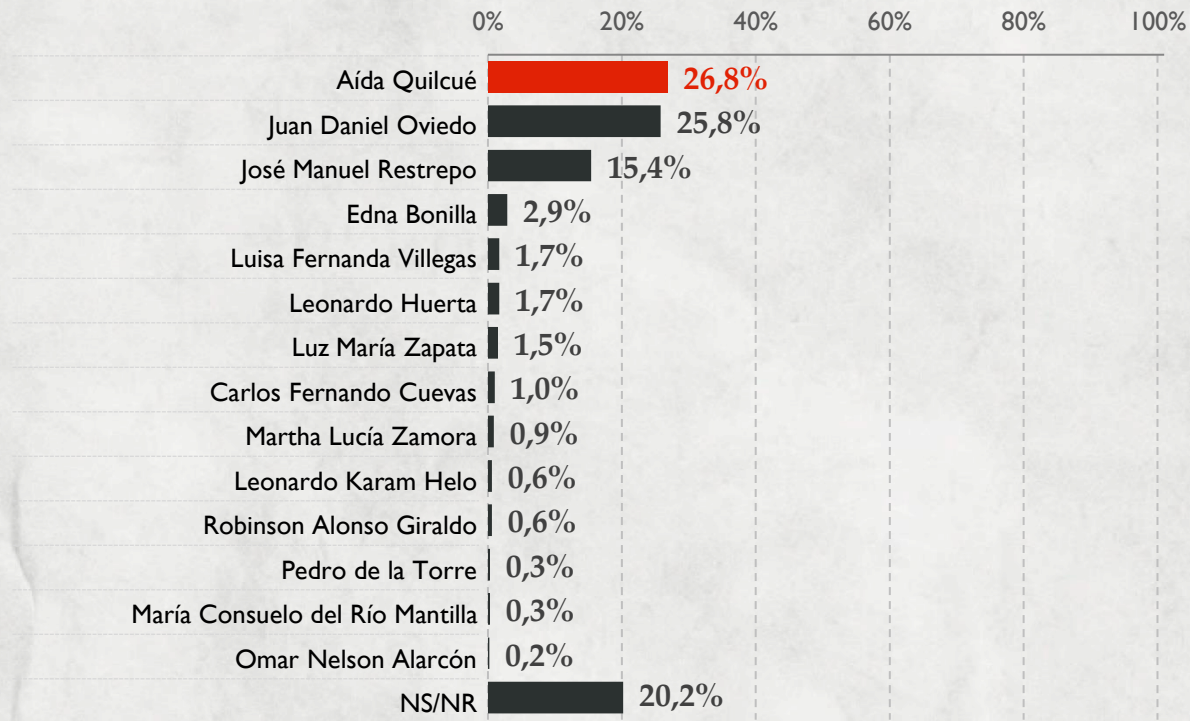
0% 20% 40% 60% 80% 100%

| | |
|---|---|
| Aída Quilcué | 26,8% |
| Juan Daniel Oviedo | 25,8% |
| José Manuel Restrepo | 15,4% |
| Edna Bonilla | 2,9% |
| Luisa Fernanda Villegas | 1,7% |
| Leonardo Huerta | 1,7% |
| Luz María Zapata | 1,5% |
| Carlos Fernando Cuevas | 1,0% |
| Martha Lucía Zamora | 0,9% |
| Leonardo Karam Helo | 0,6% |
| Robinson Alonso Giraldo | 0,6% |
| Pedro de la Torre | 0,3% |
| María Consuelo del Río Mantilla | 0,3% |
| Omar Nelson Alarcón | 0,2% |
| NS/NR | 20,2% |